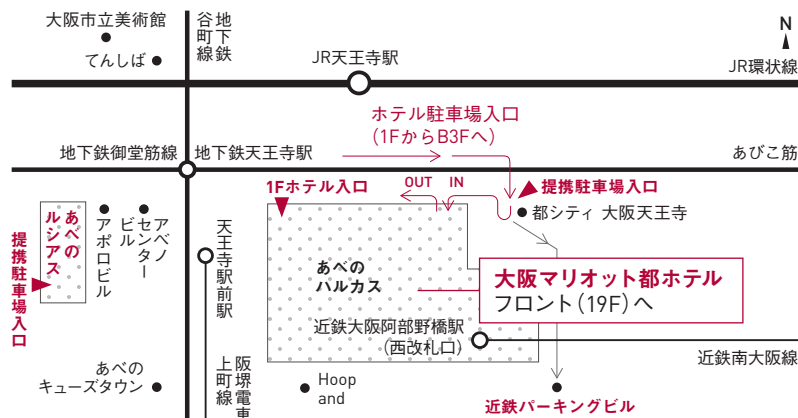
大阪市立美術館

てんしば

谷町線
地下鉄

JR天王寺駅

N

JR環状線

ホテル駐車場入口
(1FからB3Fへ)

地下鉄御堂筋線

地下鉄天王寺駅

あびこ筋

1Fホテル入口

OUT

IN

提携駐車場入口

都シティ 大阪天王寺

提携駐車場入口

あべのルシアス

アポロビル

アベノセンタービル

天王寺駅前駅

あべのハルカス

大阪マリオット都ホテル
フロント(19F)へ

近鉄大阪阿部野橋駅
(西改札口)

近鉄南大阪線

あべのキューズタウン

上町線
阪堺電車

Hoop and

近鉄パーキングビル